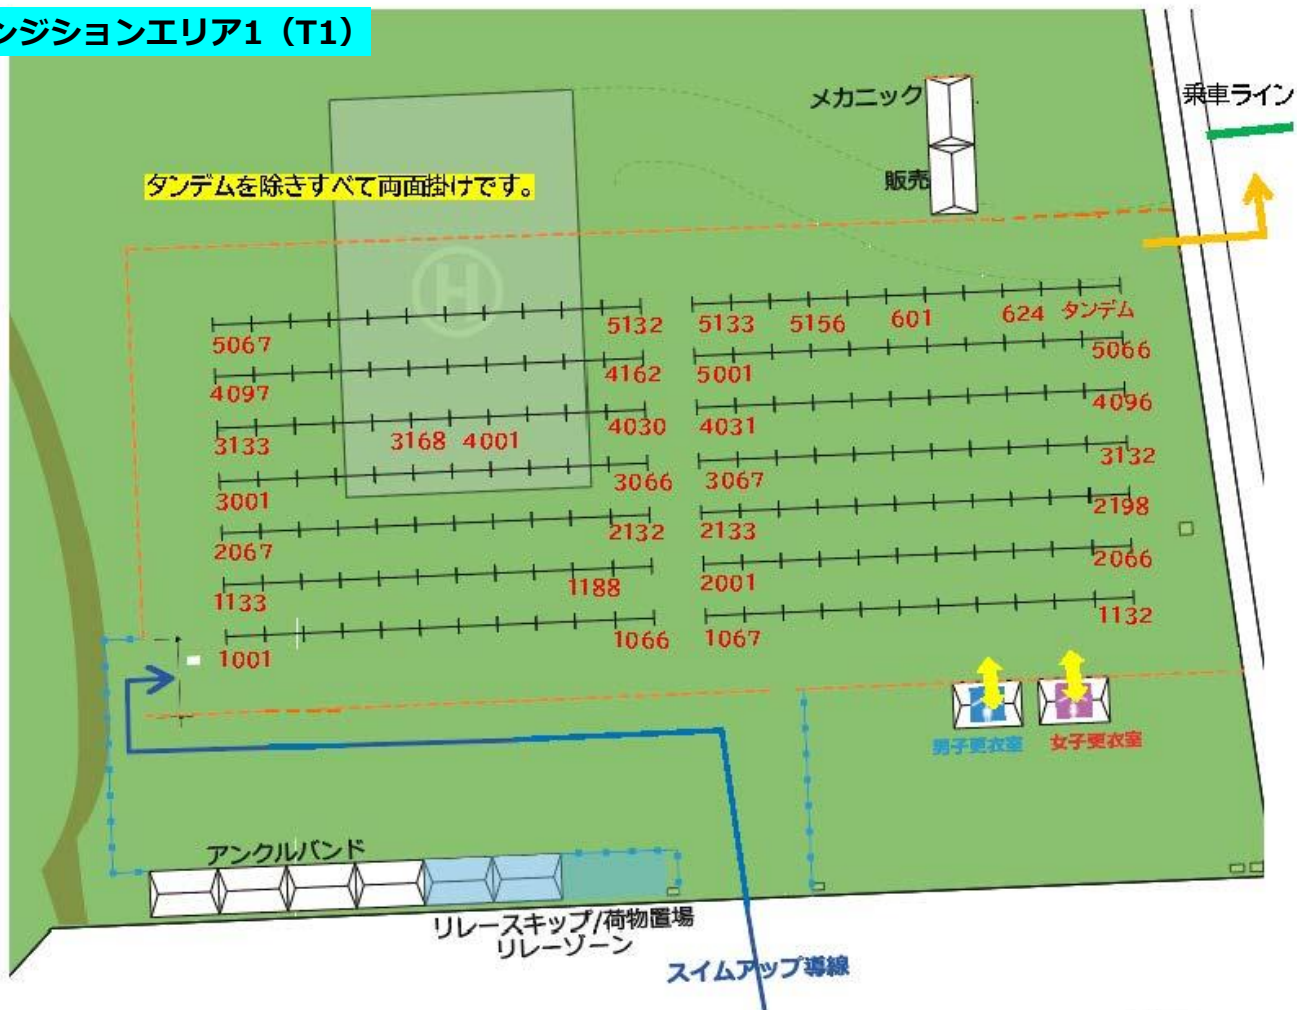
ンジションエリア1（T1）

メカニック

乗車ライン

販売

タンデムを除きすべて両面掛けです。

5067
5132
5133
5156
601
624
タンデム
4097
4162
5001
5066
3133
3168
4001
4030
4031
4096
3001
3066
3067
3132
2067
2132
2133
2198
1133
1188
2001
2066
1001
1066
1067
1132

男子更衣室
女子更衣室

アンクルバンド

リレースキップ/荷物置場
リレーゾーン

スイムアップ導線